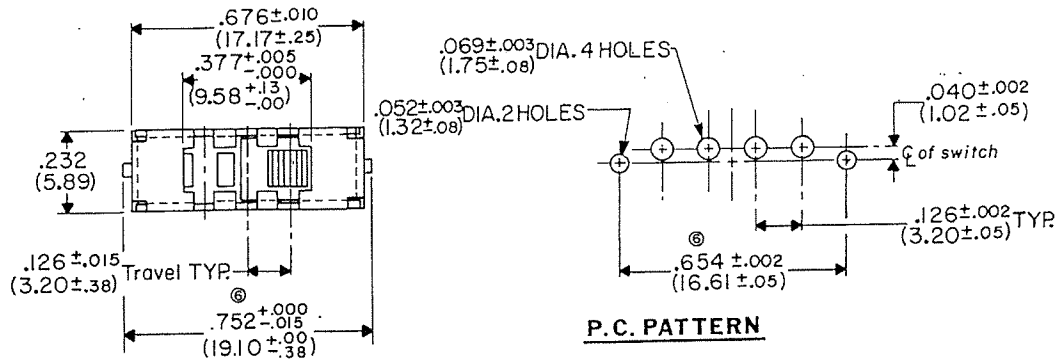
$.676^{\pm.010}$
$(17.17^{\pm}.25)$
$.377^{+.005}_{-.000}$
$(9.58^{+.13}_{-.00})$
.232
(5.89)
$.126^{\pm.015}$ Travel TYP.
$(3.20^{\pm}.38)$
⑥
$.752^{+.000}_{-.015}$
$(19.10^{+.00}_{-.38})$

$.069^{\pm.003}$ DIA. 4 HOLES
$(1.75^{\pm}.08)$
$.052^{\pm.003}$ DIA. 2 HOLES
$(1.32^{\pm}.08)$
$.040^{\pm.002}$
$(1.02^{\pm}.05)$
℄ of switch
$.126^{\pm.002}$ TYP.
$(3.20^{\pm}.05)$
⑥
$.654^{\pm.002}$
$(16.61^{\pm}.05)$

P.C. PATTERN